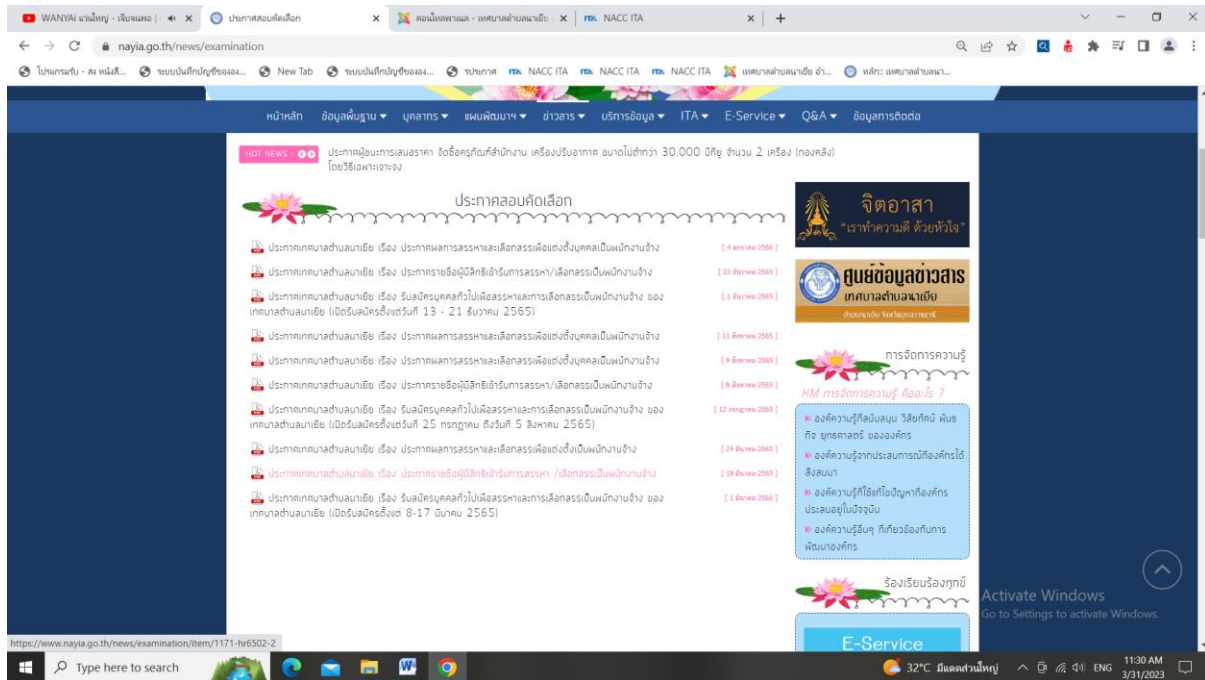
WANYAi แวนใหญ่ - เจ็บจนพอ | × ประกาศสอบคัดเลือก × ดอนโพลพาแนล - เทศบาลตำบลนาเยีย × NACC ITA × +

nayia.go.th/news/examination

โปรแกรมรับ - ส่ง หนังสื... ระบบบันทึกบัญชีขององ... New Tab ระบบบันทึกบัญชีขององ... ประกาศ NACC ITA NACC ITA NACC ITA เทศบาลตำบลนาเยีย อำ... หลักะ เทศบาลตำบลนา...

หน้าหลัก ข้อมูลพื้นฐาน ▾ บุคลากร ▾ แผนพัฒนาฯ ▾ ข่าวสาร ▾ บริการข้อมูล ▾ ITA ▾ E-Service ▾ Q&A ▾ ข้อมูลการติดต่อ

HOT NEWS : ประกาศผู้ชนะการเสนอราคา จัดซื้อครุภัณฑ์สำนักงาน เครื่องปรับอากาศ ขนาดไม่ต่ำกว่า 30,000 บีทียู จำนวน 2 เครื่อง (กองคลัง) โดยวิธีเฉพาะเจาะจง

ประกาศสอบคัดเลือก

ประกาศเทศบาลตำบลนาเยีย เรื่อง ประกาศผลการสรรหาและเลือกสรรเพื่อแต่งตั้งบุคคลเป็นพนักงานจ้าง [ 4 มกราคม 2566 ]

ประกาศเทศบาลตำบลนาเยีย เรื่อง ประกาศรายชื่อผู้มีสิทธิเข้ารับการสรรหา/เลือกสรรเป็นพนักงานจ้าง [ 23 ธันวาคม 2565 ]

ประกาศเทศบาลตำบลนาเยีย เรื่อง รับสมัครบุคคลทั่วไปเพื่อสรรหาและการเลือกสรรเป็นพนักงานจ้าง ของเทศบาลตำบลนาเยีย (เปิดรับสมัครตั้งแต่วันที่ 13 - 21 ธันวาคม 2565) [ 1 ธันวาคม 2565 ]

ประกาศเทศบาลตำบลนาเยีย เรื่อง ประกาศผลการสรรหาและเลือกสรรเพื่อแต่งตั้งบุคคลเป็นพนักงานจ้าง [ 11 สิงหาคม 2565 ]

ประกาศเทศบาลตำบลนาเยีย เรื่อง ประกาศผลการสรรหาและเลือกสรรเพื่อแต่งตั้งบุคคลเป็นพนักงานจ้าง [ 9 สิงหาคม 2565 ]

ประกาศเทศบาลตำบลนาเยีย เรื่อง ประกาศรายชื่อผู้มีสิทธิเข้ารับการสรรหา/เลือกสรรเป็นพนักงานจ้าง [ 8 สิงหาคม 2565 ]

ประกาศเทศบาลตำบลนาเยีย เรื่อง รับสมัครบุคคลทั่วไปเพื่อสรรหาและการเลือกสรรเป็นพนักงานจ้าง ของเทศบาลตำบลนาเยีย (เปิดรับสมัครตั้งแต่วันที่ 25 กรกฎาคม ถึงวันที่ 5 สิงหาคม 2565) [ 12 กรกฎาคม 2565 ]

ประกาศเทศบาลตำบลนาเยีย เรื่อง ประกาศผลการสรรหาและเลือกสรรเพื่อแต่งตั้งเป็นพนักงานจ้าง [ 24 มีนาคม 2565 ]

ประกาศเทศบาลตำบลนาเยีย เรื่อง ประกาศรายชื่อผู้มีสิทธิเข้ารับการสรรหา /เลือกสรรเป็นพนักงานจ้าง [ 18 มีนาคม 2565 ]

ประกาศเทศบาลตำบลนาเยีย เรื่อง รับสมัครบุคคลทั่วไปเพื่อสรรหาและการเลือกสรรเป็นพนักงานจ้าง ของเทศบาลตำบลนาเยีย (เปิดรับสมัครตั้งแต่ 8-17 มีนาคม 2565) [ 1 มีนาคม 2565 ]

จิตอาสา "เราทำความดี ด้วยหัวใจ"

ศูนย์ข้อมูลข่าวสาร เทศบาลตำบลนาเยีย
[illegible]

การจัดการความรู้
KM การจัดการความรู้ คืออะไร ?
» องค์ความรู้ที่สนับสนุน วิสัยทัศน์ พันธกิจ ยุทธศาสตร์ ขององค์กร
» องค์ความรู้จากประสบการณ์ที่องค์กรได้สั่งสมมา
» องค์ความรู้ที่ใช้แก้ไขปัญหาที่องค์กรประสบอยู่ในปัจจุบัน
» องค์ความรู้อื่นๆ ที่เกี่ยวข้องกับการพัฒนาองค์กร

ร้องเรียนร้องทุกข์

E-Service

Activate Windows
Go to Settings to activate Windows.

https://www.nayia.go.th/news/examination/item/1171-hr6502-2

Type here to search
32°C มีเมฆส่วนใหญ่ ENG 11:30 AM 3/31/2023